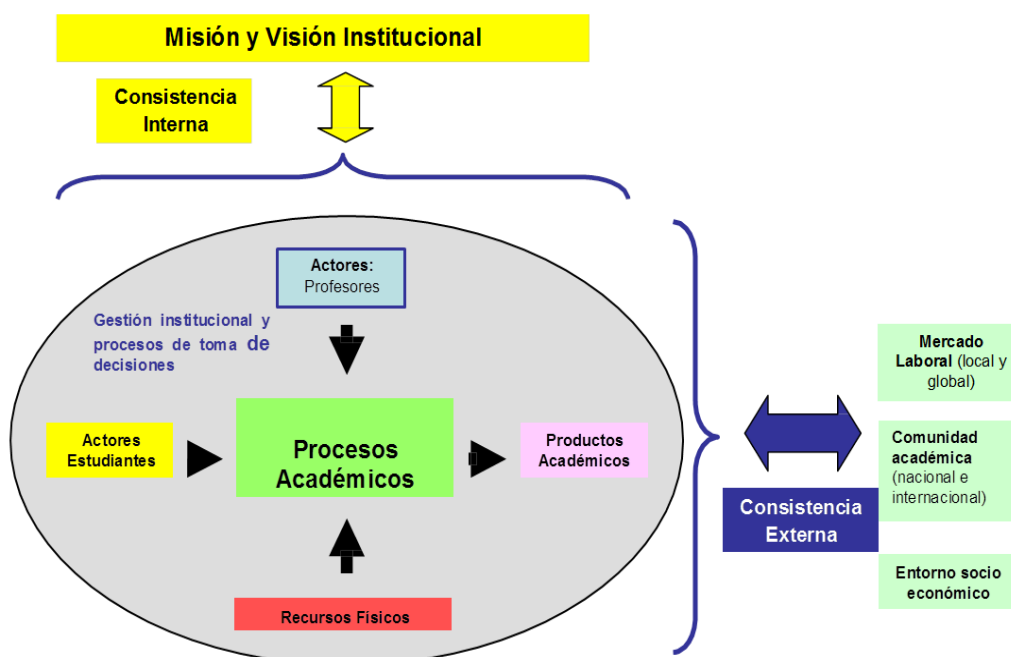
Misión y Visión Institucional

Consistencia Interna

Actores: Profesores

Gestión institucional y procesos de toma de decisiones

Actores Estudiantes

Procesos Académicos

Productos Académicos

Recursos Físicos

Mercado Laboral (local y global)

Comunidad académica (nacional e internacional)

Consistencia Externa

Entorno socio económico